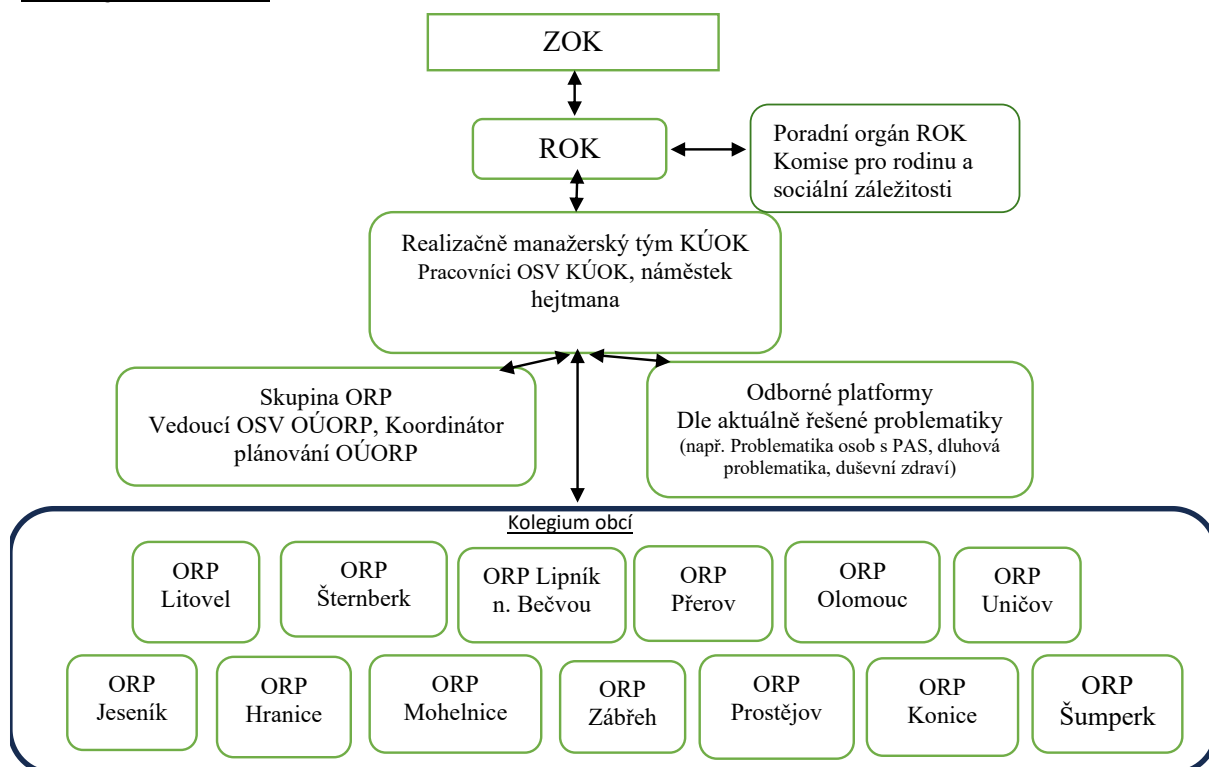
ZOK

ROK

Poradní orgán ROK
Komise pro rodinu a sociální záležitosti

Realizačně manažerský tým KÚOK
Pracovníci OSV KÚOK, náměstek hejtmana

Skupina ORP
Vedoucí OSV OÚORP, Koordinátor plánování OÚORP

Odborné platformy
Dle aktuálně řešené problematiky
(např. Problematika osob s PAS, dluhová problematika, duševní zdraví)

Kolegium obcí

ORP Litovel

ORP Šternberk

ORP Lipník n. Bečvou

ORP Přerov

ORP Olomouc

ORP Uničov

ORP Jeseník

ORP Hranice

ORP Mohelnice

ORP Zábřeh

ORP Prostějov

ORP Konice

ORP Šumperk